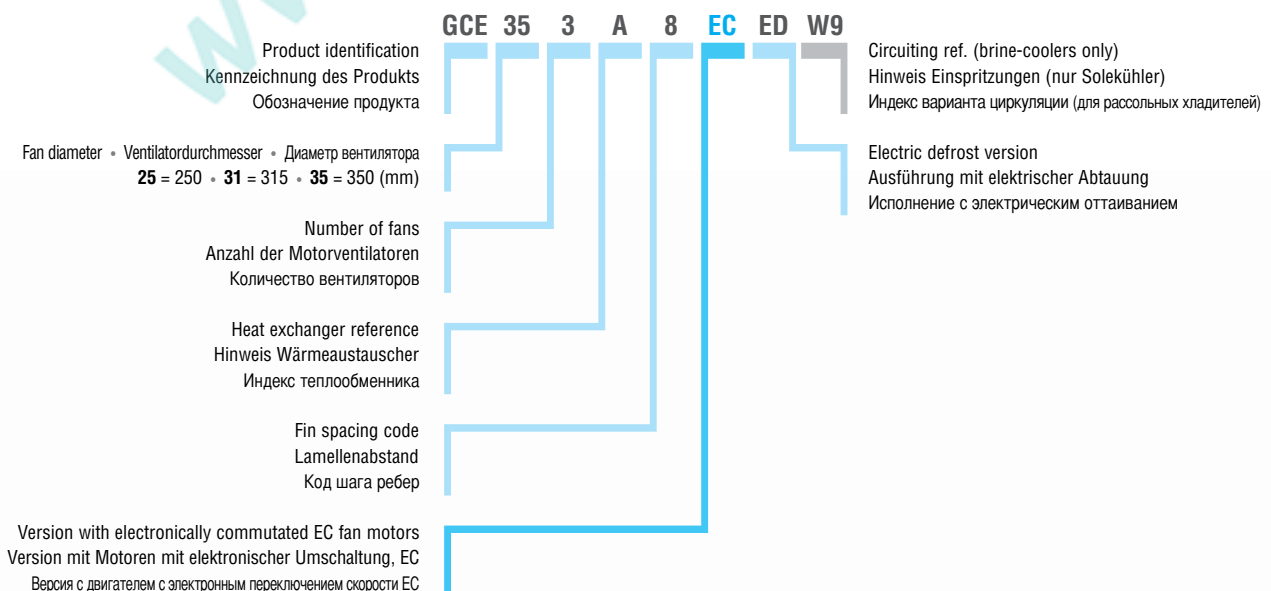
GCE 35 3 A 8 EC ED W9

Product identification
Kennzeichnung des Produkts
Обозначение продукта

Fan diameter • Ventilatordurchmesser • Диаметр вентилятора
**25** = 250 • **31** = 315 • **35** = 350 (mm)

Number of fans
Anzahl der Motorventilatoren
Количество вентиляторов

Heat exchanger reference
Hinweis Wärmeaustauscher
Индекс теплообменника

Fin spacing code
Lamellenabstand
Код шага ребер

Version with electronically commutated EC fan motors
Version mit Motoren mit elektronischer Umschaltung, EC
Версия с двигателем с электронным переключением скорости EC

Circuiting ref. (brine-coolers only)
Hinweis Einspritzungen (nur Solekühler)
Индекс варианта циркуляции (для рассольных хладителей)

Electric defrost version
Ausführung mit elektrischer Abtauung
Исполнение с электрическим оттаиванием